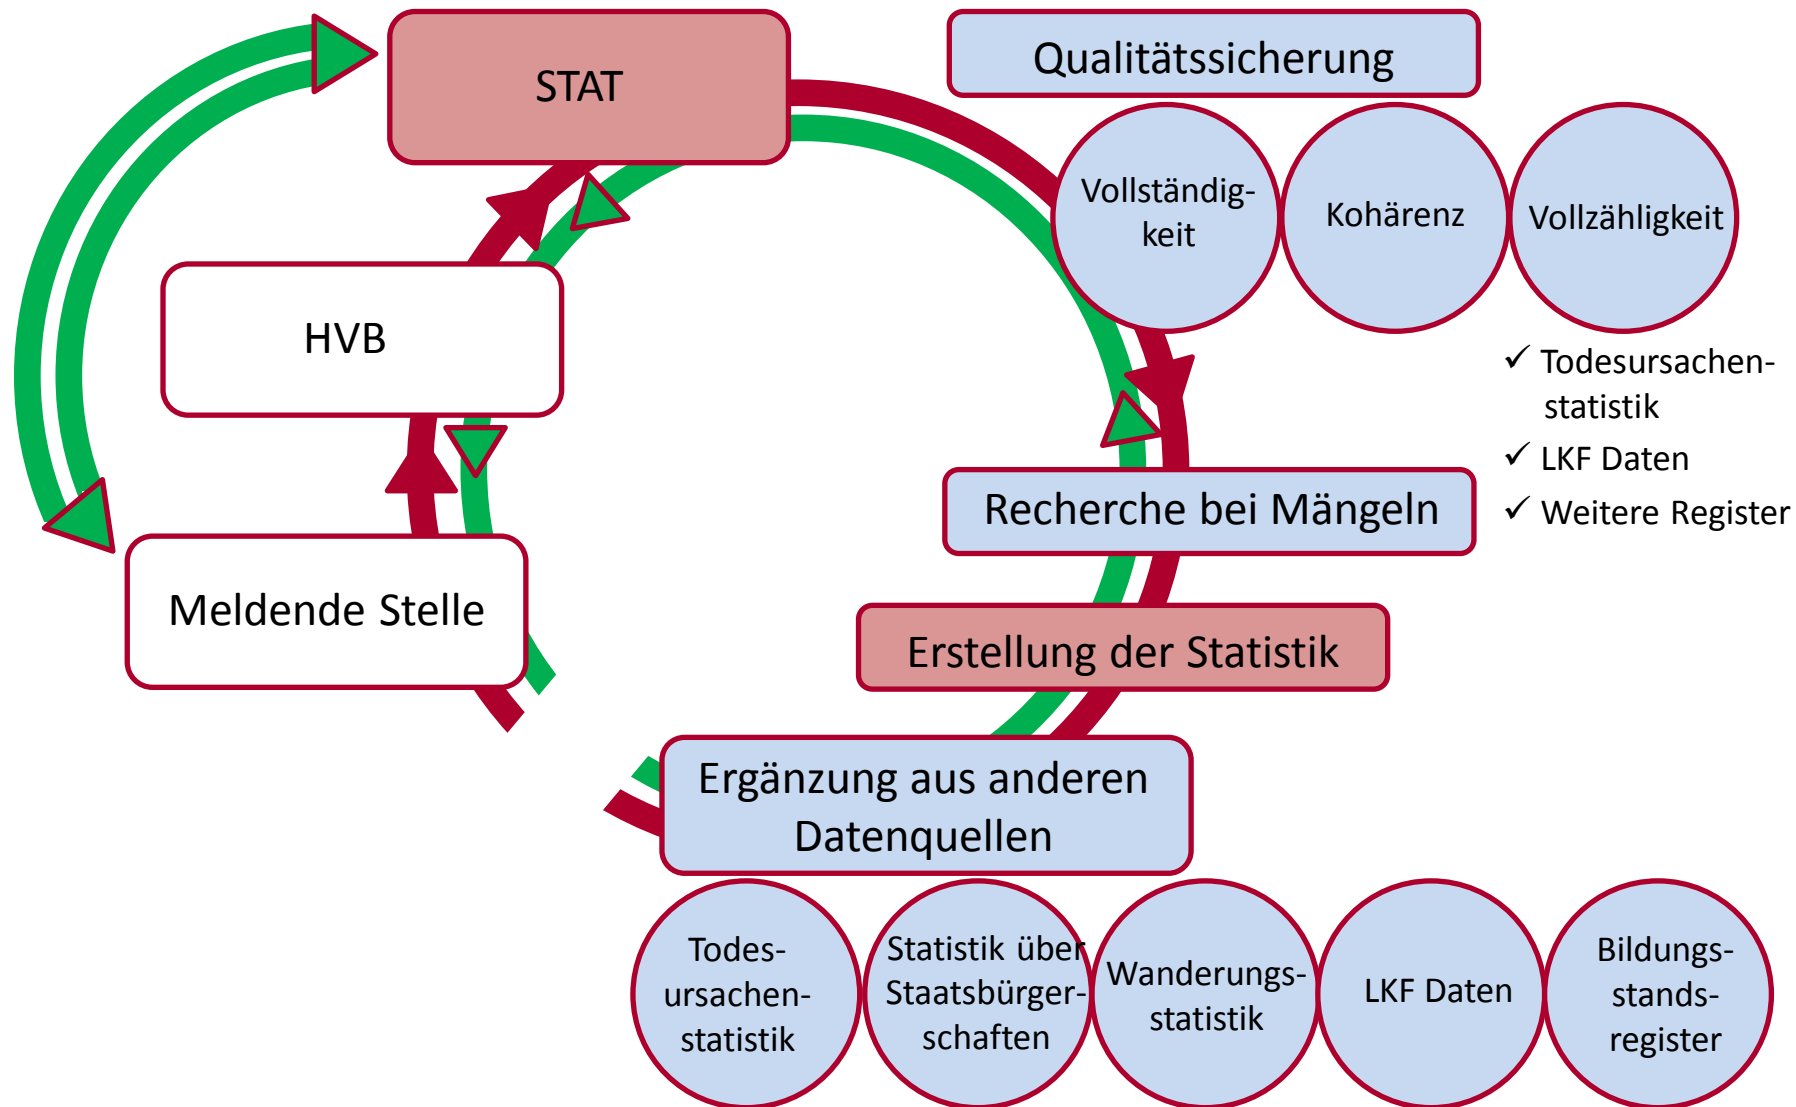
STAT

Qualitätssicherung

Vollständigkeit

Kohärenz

Vollzähligkeit

HVB

✓ Todesursachenstatistik
✓ LKF Daten
✓ Weitere Register

Recherche bei Mängeln

Meldende Stelle

Erstellung der Statistik

Ergänzung aus anderen Datenquellen

Todesursachenstatistik

Statistik über Staatsbürgerschaften

Wanderungsstatistik

LKF Daten

Bildungsstandsregister